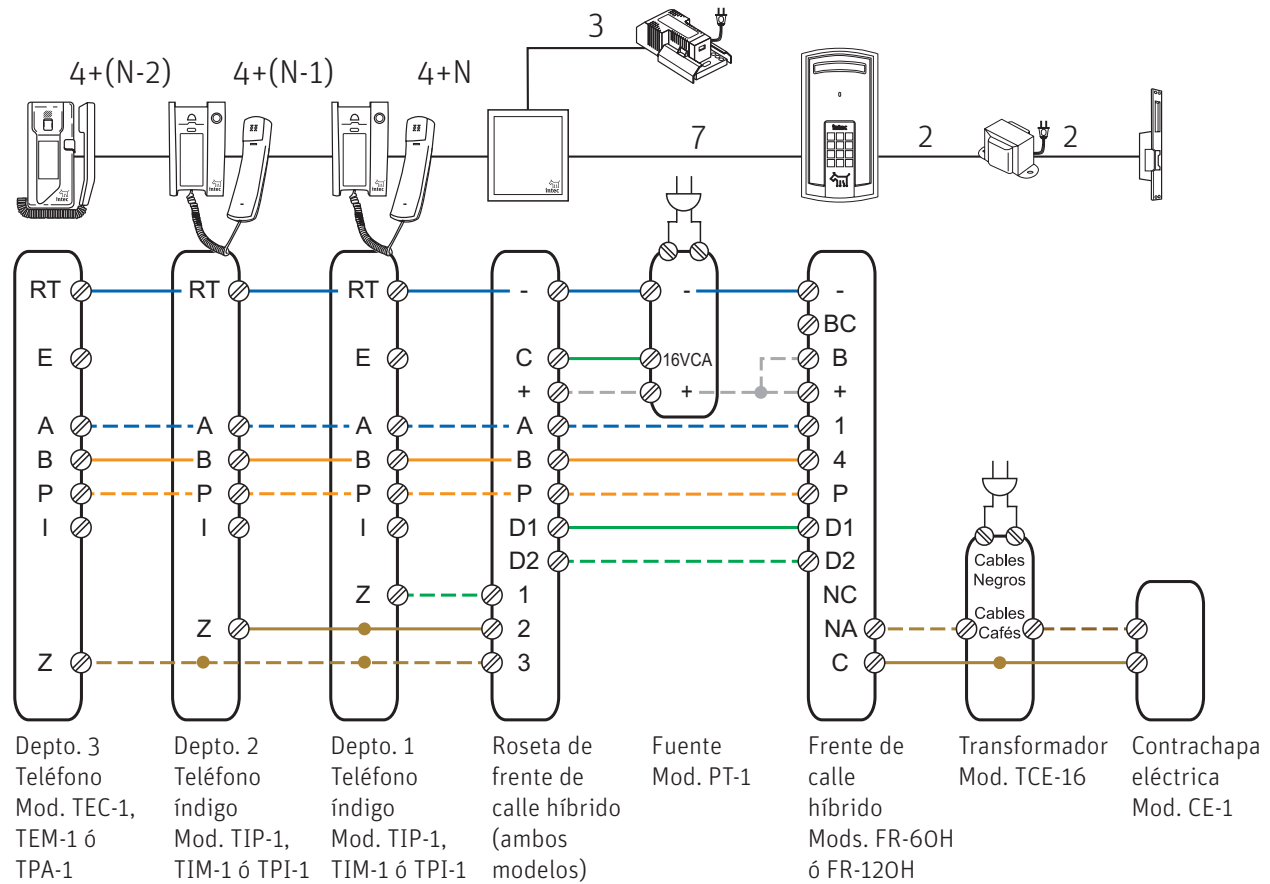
4+(N-2) 4+(N-1) 4+N 3 7 2 2

RT E A B P I Z

RT E A B P I Z

RT E A B P I Z

- C + A B P D1 D2 1 2 3

- 16VCA +

- BC B + 1 4 P D1 D2 NC NA C

Cables Negros Cables Cafés

Depto. 3 Teléfono Mod. TEC-1, TEM-1 ó TPA-1

Depto. 2 Teléfono índigo Mod. TIP-1, TIM-1 ó TPI-1

Depto. 1 Teléfono índigo Mod. TIP-1, TIM-1 ó TPI-1

Roseta de frente de calle híbrido (ambos modelos)

Fuente Mod. PT-1

Frente de calle híbrido Mods. FR-60H ó FR-120H

Transformador Mod. TCE-16

Contrachapa eléctrica Mod. CE-1